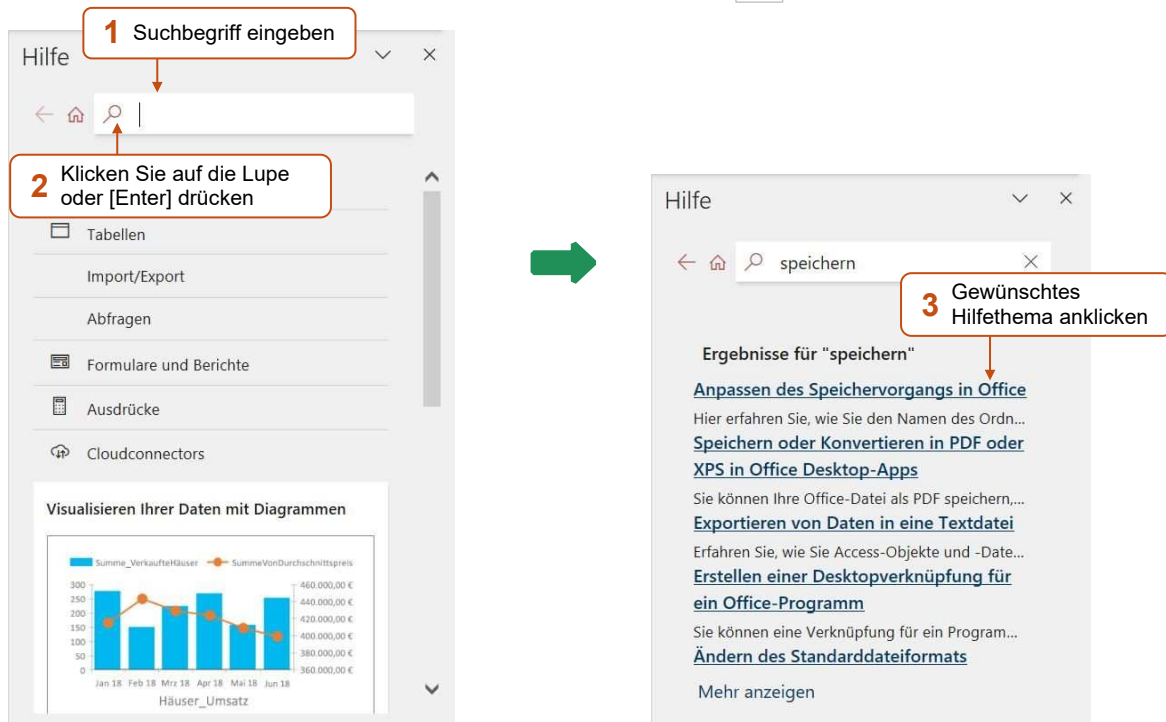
Hilfe

1 Suchbegriff eingeben

2 Klicken Sie auf die Lupe oder [Enter] drücken

Tabellen

Import/Export

Abfragen

Formulare und Berichte

Ausdrücke

Cloudconnectors

Visualisieren Ihrer Daten mit Diagrammen

Summe_VerkaufteHäuser SummeVonDurchschnittspreis

300
250
200
150
100
50
0

460.000,00 €
440.000,00 €
420.000,00 €
400.000,00 €
380.000,00 €
360.000,00 €

Jan 18 Feb 18 Mrz 18 Apr 18 Mai 18 Jun 18

Häuser_Umsatz

Hilfe

speichern

3 Gewünschtes Hilfethema anklicken

Ergebnisse für "speichern"

Anpassen des Speichervorgangs in Office

Hier erfahren Sie, wie Sie den Namen des Ordn...

Speichern oder Konvertieren in PDF oder XPS in Office Desktop-Apps

Sie können Ihre Office-Datei als PDF speichern,...

Exportieren von Daten in eine Textdatei

Erfahren Sie, wie Sie Access-Objekte und -Date...

Erstellen einer Desktopverknüpfung für ein Office-Programm

Sie können eine Verknüpfung für ein Program...

Ändern des Standarddateiformats

Mehr anzeigen